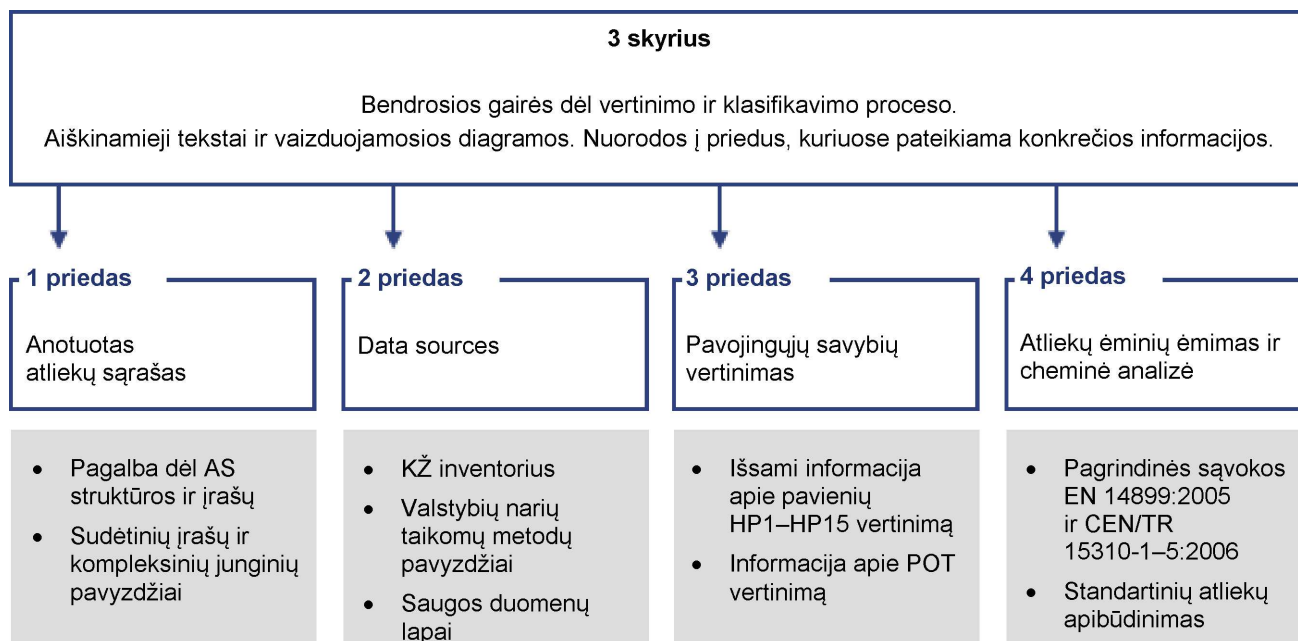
3 skyrius

Bendrosios gairės dėl vertinimo ir klasifikavimo proceso.
Aiškinamieji tekstai ir vaizduojamosios diagramos. Nuorodos į priedus, kuriuose pateikiama konkrečios informacijos.

1 priedas

Anotuotas atliekų sąrašas

- Pagalba dėl AS struktūros ir įrašų
- Sudėtinių įrašų ir kompleksinių junginių pavyzdžiai

2 priedas

Data sources

- KŽ inventorius
- Valstybių narių taikomų metodų pavyzdžiai
- Saugos duomenų lapai

3 priedas

Pavojingųjų savybių vertinimas

- Išsami informacija apie pavienių HP1–HP15 vertinimą
- Informacija apie POT vertinimą

4 priedas

Atliekų ėminių ėmimas ir cheminė analizė

- Pagrindinės sąvokos EN 14899:2005 ir CEN/TR 15310-1–5:2006
- Standartinių atliekų apibūdinimas